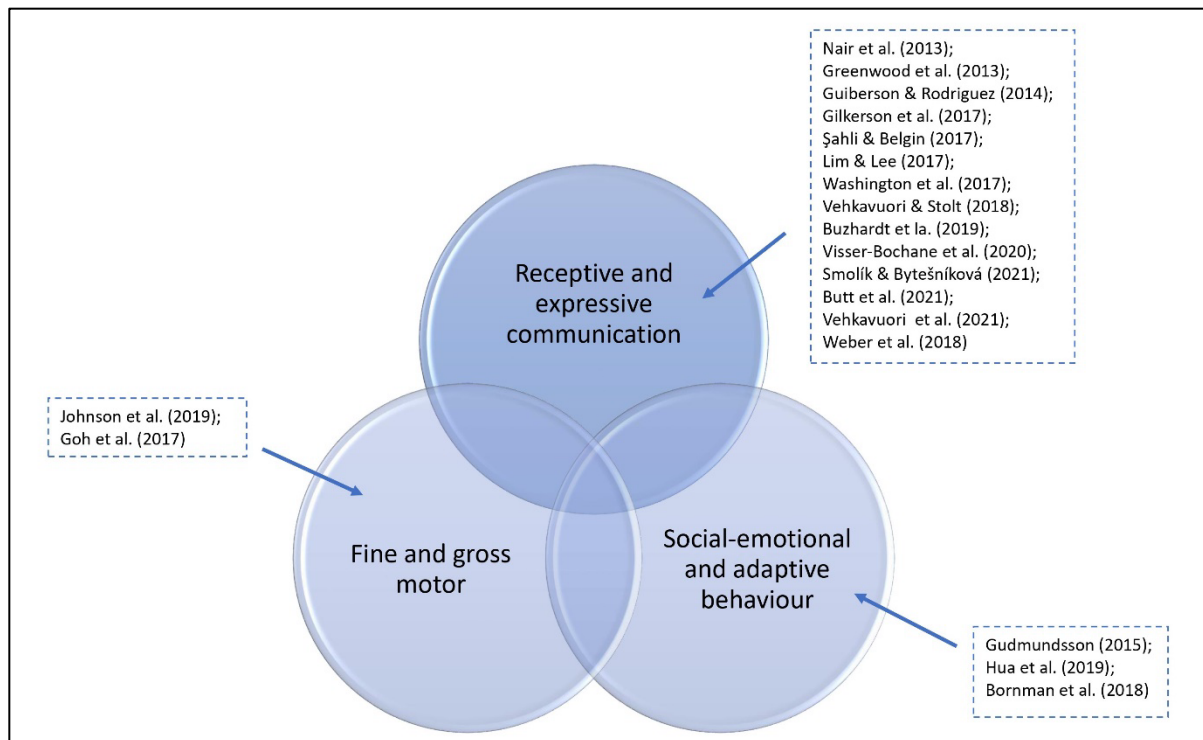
Nair et al. (2013);
Greenwood et al. (2013);
Guiberson & Rodriguez (2014);
Gilkerson et al. (2017);
Şahli & Belgin (2017);
Lim & Lee (2017);
Washington et al. (2017);
Vehkavuori & Stolt (2018);
Buzhardt et la. (2019);
Visser-Bochane et al. (2020);
Smolík & Bytešníková (2021);
Butt et al. (2021);
Vehkavuori et al. (2021);
Weber et al. (2018)

Receptive and expressive communication

Johnson et al. (2019);
Goh et al. (2017)

Fine and gross motor

Social-emotional and adaptive behaviour

Gudmundsson (2015);
Hua et al. (2019);
Bornman et al. (2018)